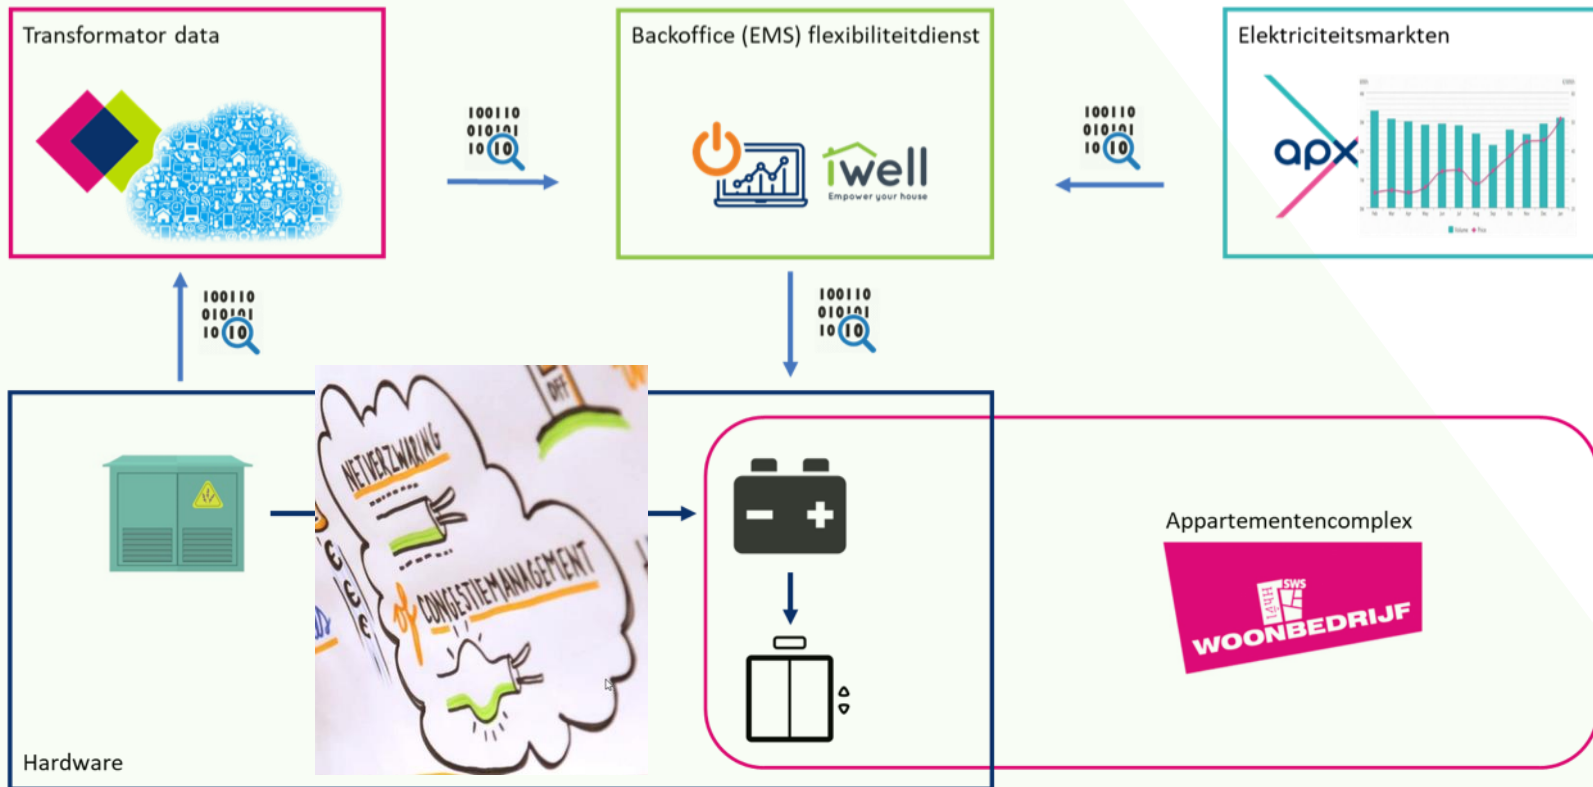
Transformator data

100110
010101
10 10

Backoffice (EMS) flexibiliteitdienst

iwell
Empower your house

100110
010101
10 10

Elektriciteitsmarkten

apx

100110
010101
10 10

100110
010101
10 10

OFF

NETVERZWARING

CONGESTIEMANAGEMENT

Appartementencomplex

SWS

WOONBEDRIJF

Hardware